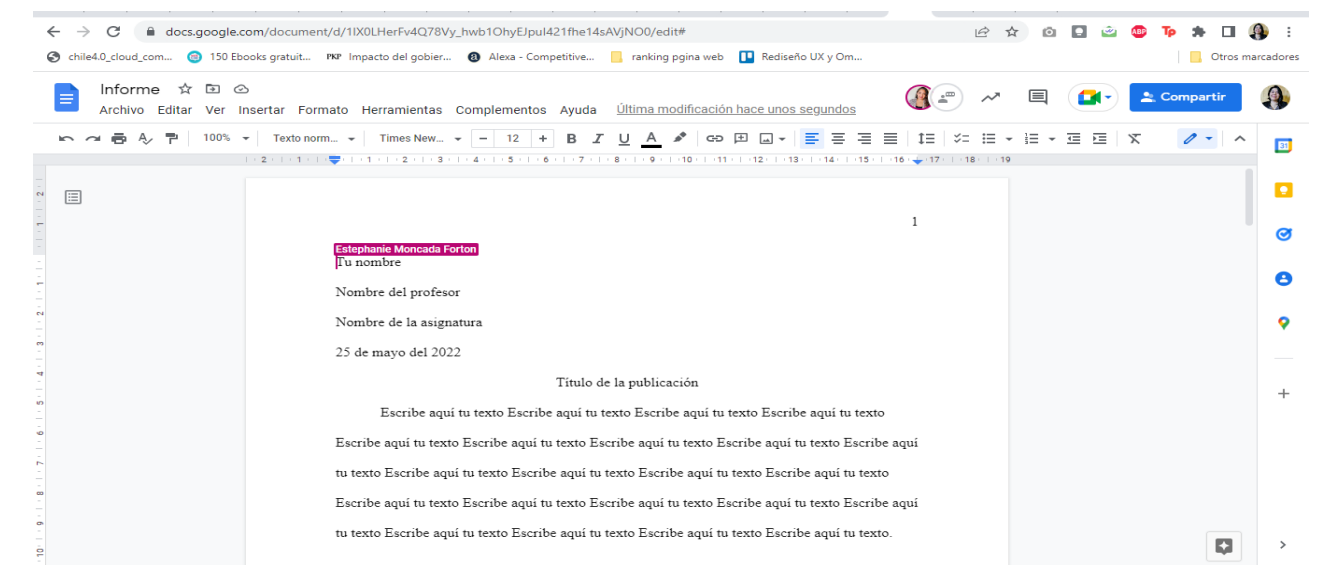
docs.google.com/document/d/1lX0LHerFv4Q78Vy_hwb1OhyEJpul421fhe14sAVjNO0/edit#

chile4.0_cloud_com... 150 Ebooks gratuit... PKP Impacto del gobier... Alexa - Competitive... ranking pgina web Rediseño UX y Om... Otros marcadores

Informe
Archivo Editar Ver Insertar Formato Herramientas Complementos Ayuda Última modificación hace unos segundos

Compartir

100% Texto norm... Times New... 12

1 2 3 4 5 6 7 8 9 10 11 12 13 14 15 16 17 18 19

1

Estephanie Moncada Forton
Tu nombre

Nombre del profesor

Nombre de la asignatura

25 de mayo del 2022

Título de la publicación

Escribe aquí tu texto Escribe aquí tu texto Escribe aquí tu texto Escribe aquí tu texto Escribe aquí tu texto Escribe aquí tu texto Escribe aquí tu texto Escribe aquí tu texto Escribe aquí tu texto Escribe aquí tu texto Escribe aquí tu texto Escribe aquí tu texto Escribe aquí tu texto Escribe aquí tu texto Escribe aquí tu texto Escribe aquí tu texto Escribe aquí tu texto Escribe aquí tu texto Escribe aquí tu texto Escribe aquí tu texto Escribe aquí tu texto Escribe aquí tu texto.